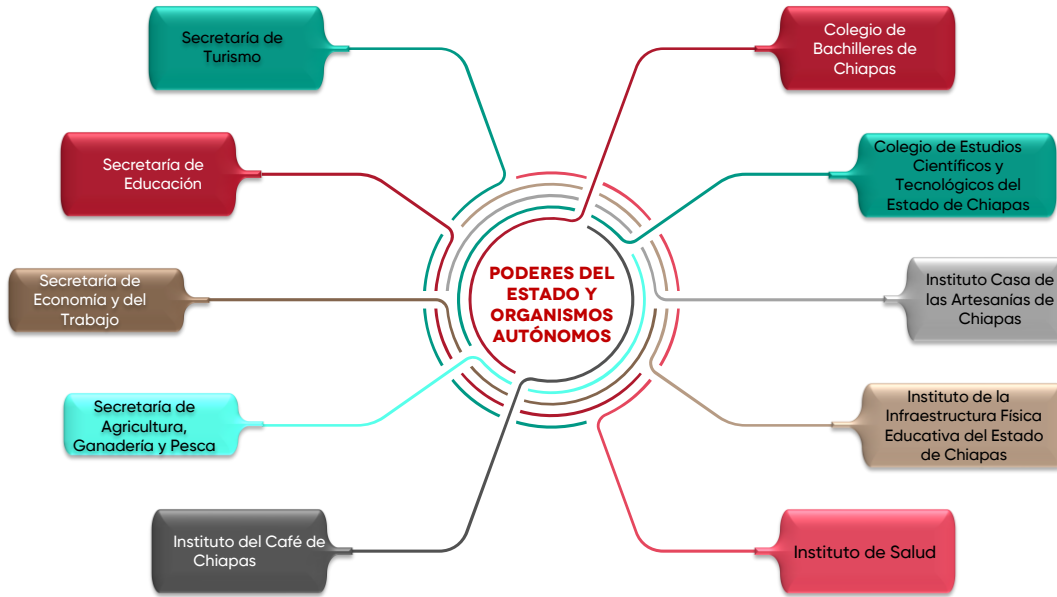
PODERES DEL ESTADO Y ORGANISMOS AUTÓNOMOS

Secretaría de Turismo

Secretaría de Educación

Secretaría de Economía y del Trabajo

Secretaría de Agricultura, Ganadería y Pesca

Instituto del Café de Chiapas

Colegio de Bachilleres de Chiapas

Colegio de Estudios Científicos y Tecnológicos del Estado de Chiapas

Instituto Casa de las Artesanías de Chiapas

Instituto de la Infraestructura Física Educativa del Estado de Chiapas

Instituto de Salud